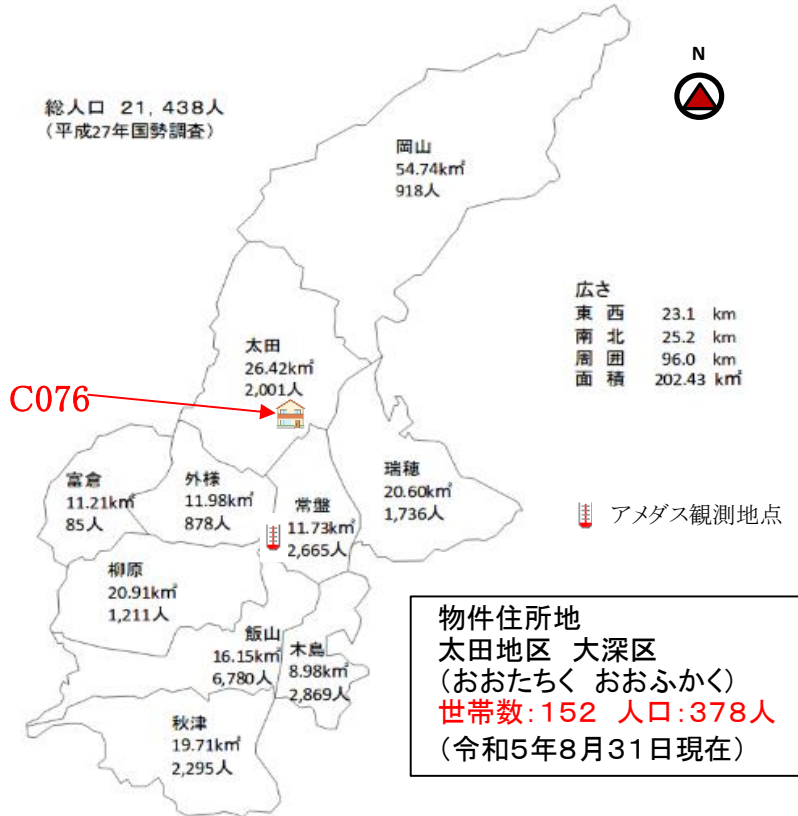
総人口 21，438人
（平成27年国勢調査）

N

岡山
54.74km²
918人

広さ
東西 23.1 km
南北 25.2 km
周囲 96.0 km
面積 202.43 km²

太田
26.42km²
2,001人

C076

富倉
11.21km²
85人

外様
11.98km²
878人

常盤
11.73km²
2,665人

瑞穂
20.60km²
1,736人

アメダス観測地点

柳原
20.91km²
1,211人

飯山
16.15km²
6,780人

木島
8.98km²
2,869人

秋津
19.71km²
2,295人

物件住所地
太田地区 大深区
（おおたちく おおふかく）
世帯数：152 人口：378人
（令和5年8月31日現在）